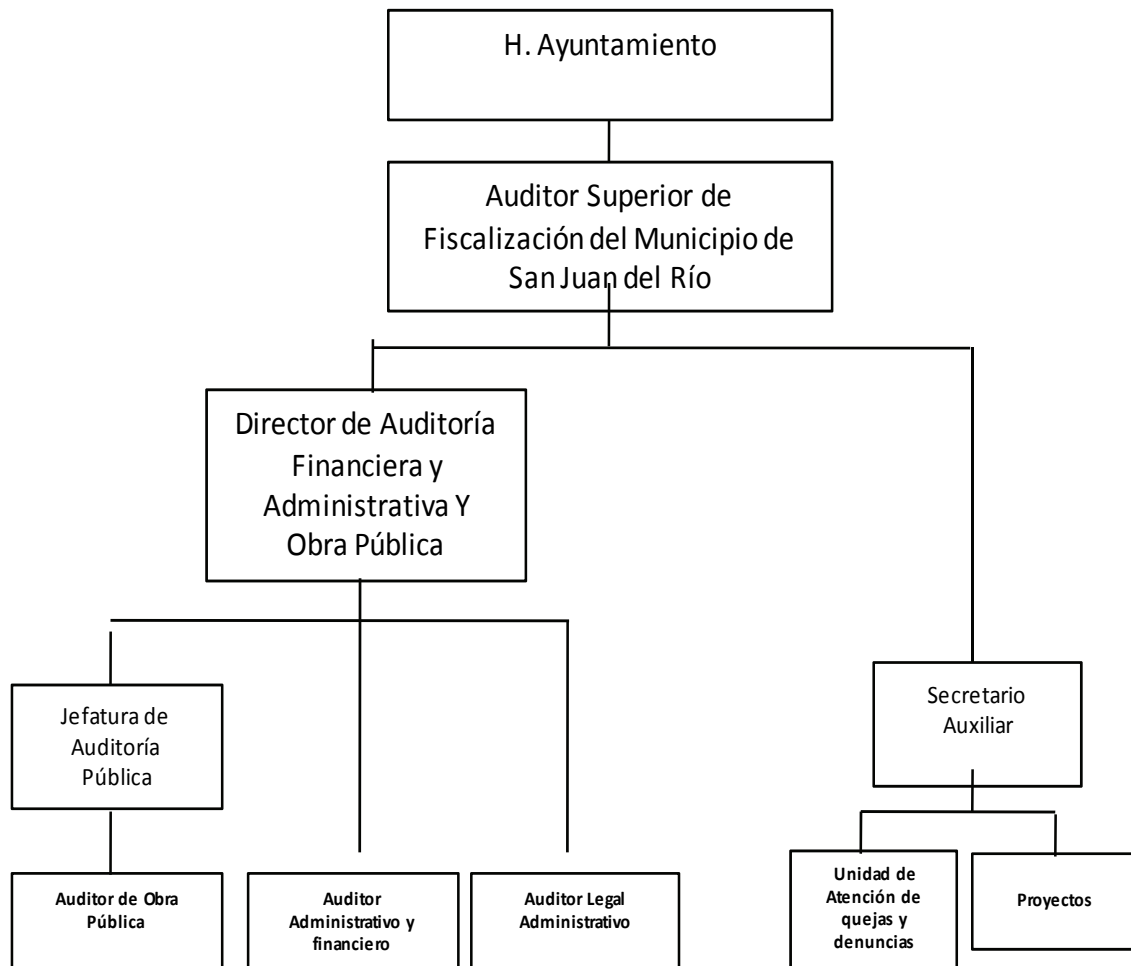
H. Ayuntamiento

Auditor Superior de Fiscalización del Municipio de San Juan del Río

Director de Auditoría Financiera y Administrativa Y Obra Pública

Jefatura de Auditoría Pública

Auditor de Obra Pública

Auditor Administrativo y financiero

Auditor Legal Administrativo

Secretario Auxiliar

Unidad de Atención de quejas y denuncias

Proyectos